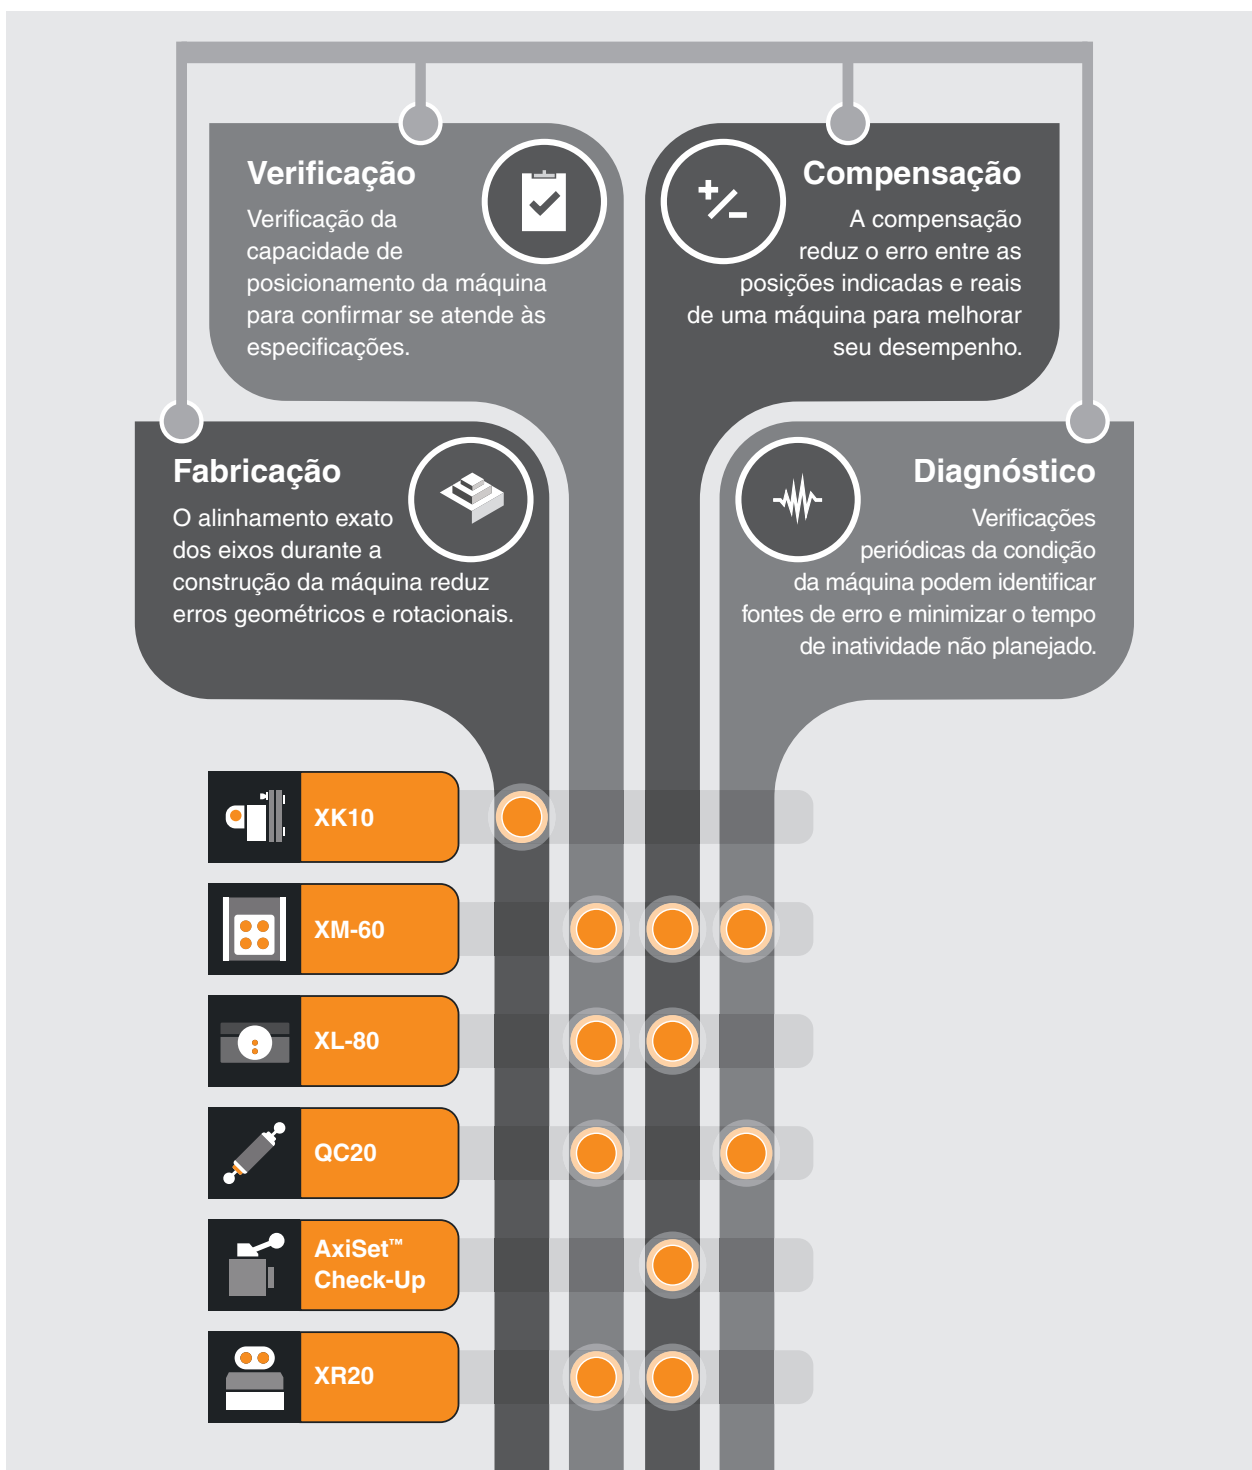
Verificação

Verificação da capacidade de posicionamento da máquina para confirmar se atende às especificações.

Compensação

A compensação reduz o erro entre as posições indicadas e reais de uma máquina para melhorar seu desempenho.

Fabricação

O alinhamento exato dos eixos durante a construção da máquina reduz erros geométricos e rotacionais.

Diagnóstico

Verificações periódicas da condição da máquina podem identificar fontes de erro e minimizar o tempo de inatividade não planejado.

XK10

XM-60

XL-80

QC20

AxiSet™ Check-Up

XR20